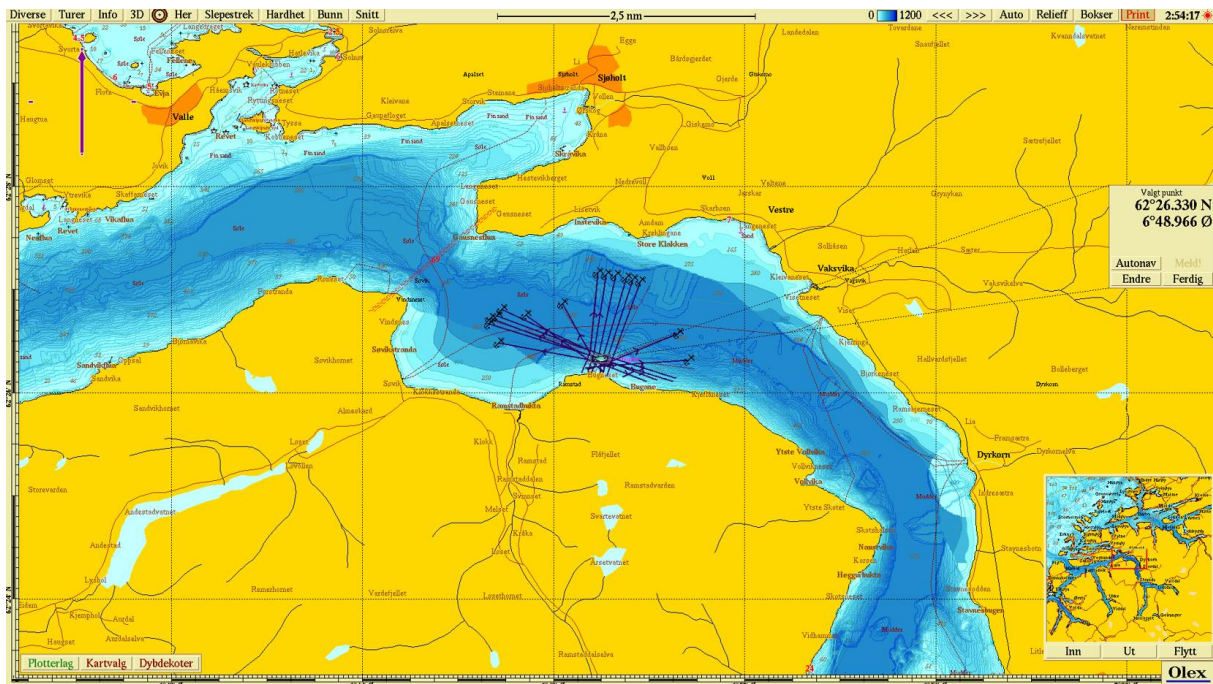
Diverse | Turer | Info | 3D | Her | Slepestrek | Hardhet | Bunn | Snitt

2,5 nm

0 1200 <<< >>> Auto | Relieff | Bokser | Print | 2:54:17

Valgt punkt
62°26.330 N
6°48.966 Ø

Autonav | Meld!
Endre | Ferdig

Valle
Sjøholt
Vestre
Vaksvika
Dyrkorn
Store Klakken
Vikahaug
Revet
Sandvika
Søvikstranda
Ramstadbukta
Hagone
Ytste Volbukt
Volvika
Ystestranda
Fjøra

Plotterlag | Kartvalg | Dybdekoter

Inn | Ut | Flytt

Olex